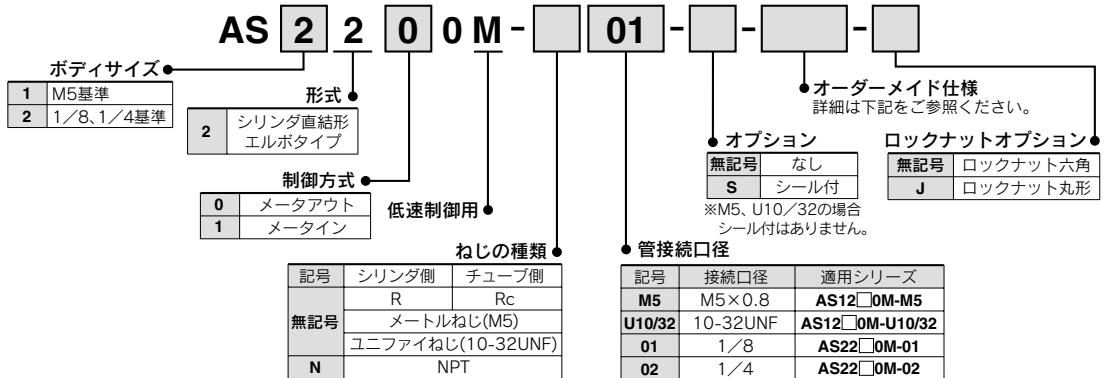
AS 2 2 0 0 M - [ ] 01 - [ ] - [ ] - [ ]

ボディサイズ

| | |
|---|---|
| 1 | M5基準 |
| 2 | 1／8、1／4基準 |

形式

| | |
|---|---|
| 2 | シリンダ直結形 エルボタイプ |

制御方式

| | |
|---|---|
| 0 | メータアウト |
| 1 | メータイン |

低速制御用

ねじの種類

| 記号 | シリンダ側 | チューブ側 |
|---|---|---|
| 無記号 | R | Rc |
| | メートルねじ(M5) | |
| | ユニファイねじ(10-32UNF) | |
| N | NPT | |

管接続口径

| 記号 | 接続口径 | 適用シリーズ |
|---|---|---|
| M5 | M5×0.8 | AS12□0M-M5 |
| U10/32 | 10-32UNF | AS12□0M-U10/32 |
| 01 | 1／8 | AS22□0M-01 |
| 02 | 1／4 | AS22□0M-02 |

オプション

| | |
|---|---|
| 無記号 | なし |
| S | シール付 |

※M5、U10／32の場合シール付はありません。

オーダーメイド仕様
詳細は下記をご参照ください。

ロックナットオプション

| | |
|---|---|
| 無記号 | ロックナット六角 |
| J | ロックナット丸形 |